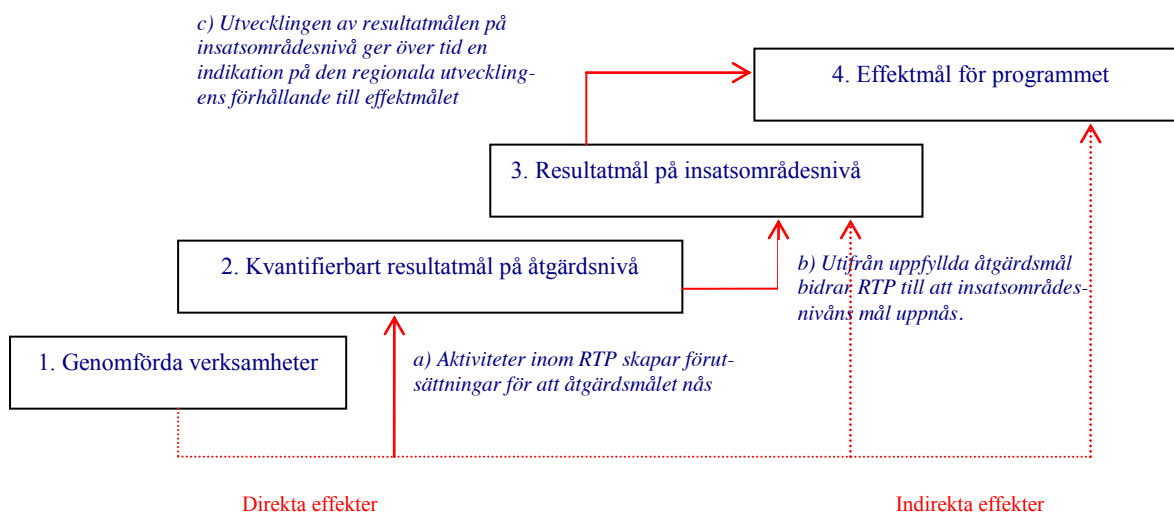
c) Utvecklingen av resultatmålen på insatsområdesnivå ger över tid en indikation på den regionala utvecklingens förhållande till effektmålet

4. Effektmål för programmet

3. Resultatmål på insatsområdesnivå

2. Kvantifierbart resultatmål på åtgärdsnivå

b) Utifrån uppfyllda åtgärdsmål bidrar RTP till att insatsområdesnivåns mål uppnås.

1. Genomförda verksamheter

a) Aktiviteter inom RTP skapar förutsättningar för att åtgärdsmålet nås

Direkta effekter

Indirekta effekter